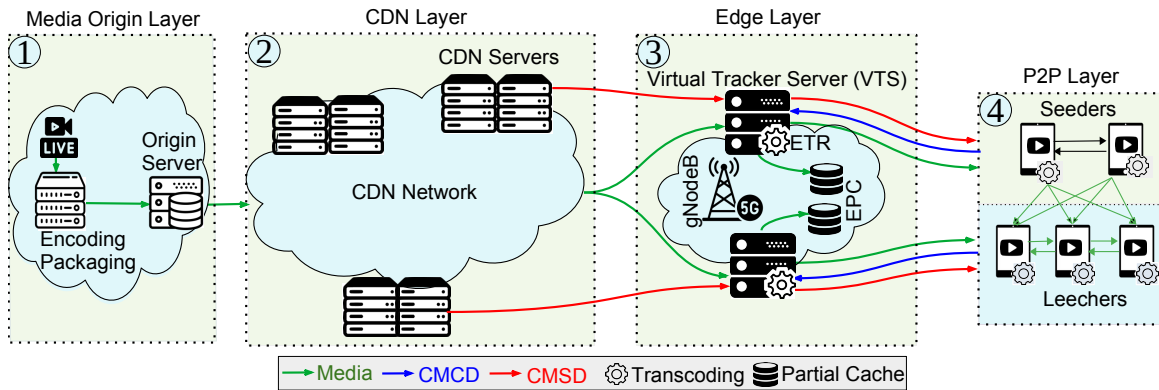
Media Origin Layer

1

LIVE

Origin Server

Encoding Packaging

CDN Layer

2

CDN Servers

CDN Network

Edge Layer

3

Virtual Tracker Server (VTS)

ETR

gNodeB

5G

EPC

P2P Layer

4

Seeders

Leechers

Media CMCD CMSD Transcoding Partial Cache